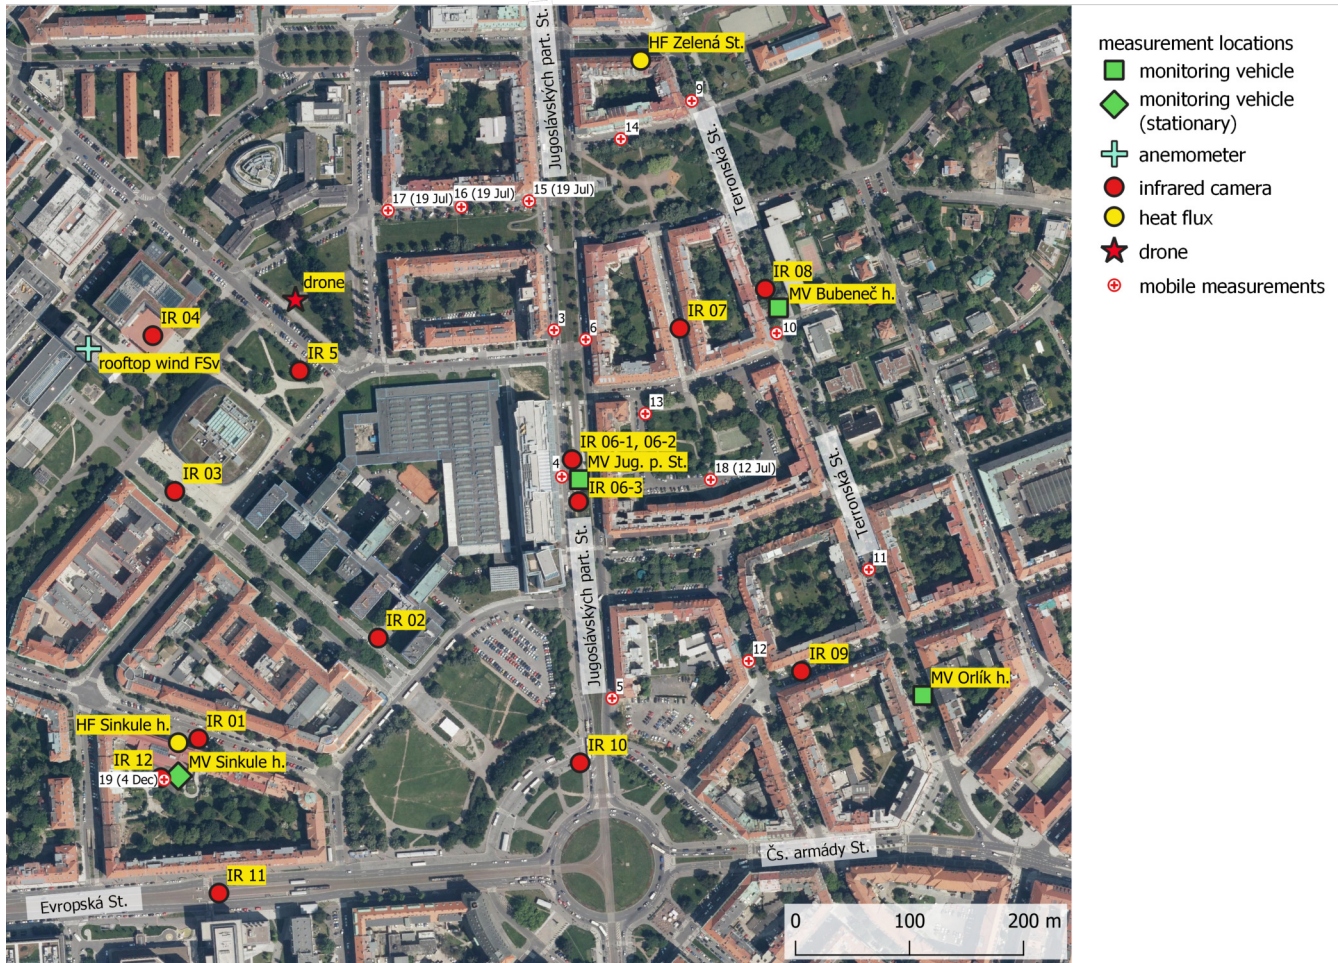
Jugoslávských part. St.

HF Zelená St.

9

14

Terronská St.

17 (19 Jul)

16 (19 Jul)

15 (19 Jul)

drone

IR 04

rooftop wind FSv

IR 5

3

6

IR 07

IR 08

MV Bubeneč h.

10

13

IR 06-1, 06-2

MV Jug. p. St.

4

IR 06-3

18 (12 Jul)

IR 03

Terronská St.

11

Jugoslávských part. St.

IR 02

12

IR 09

MV Orlík h.

5

HF Sinkule h.

IR 01

IR 12

MV Sinkule h.

19 (4 Dec)

IR 10

Čs. armády St.

IR 11

Evropská St.

0

100

200 m

measurement locations

monitoring vehicle

monitoring vehicle (stationary)

anemometer

infrared camera

heat flux

drone

mobile measurements